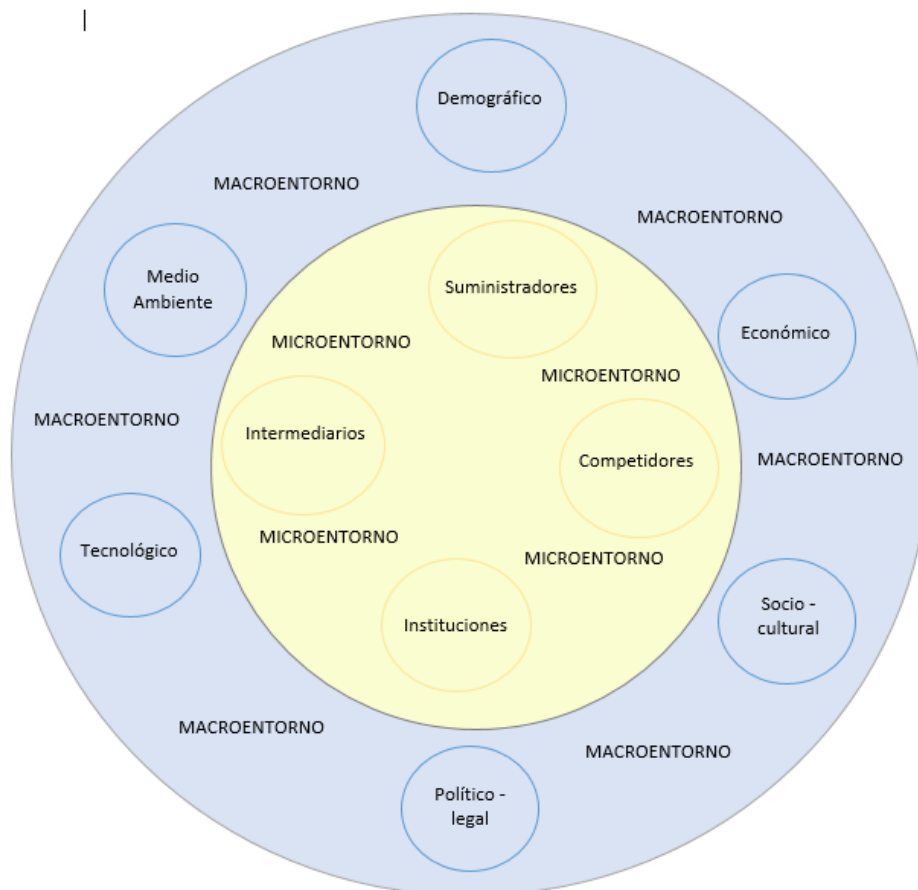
Demográfico

MACROENTORNO

MACROENTORNO

Medio Ambiente

Suministradores

MICROENTORNO

Económico

MICROENTORNO

MACROENTORNO

Intermediarios

Competidores

MACROENTORNO

Tecnológico

MICROENTORNO

MICROENTORNO

Socio - cultural

Instituciones

MACROENTORNO

MACROENTORNO

Político - legal